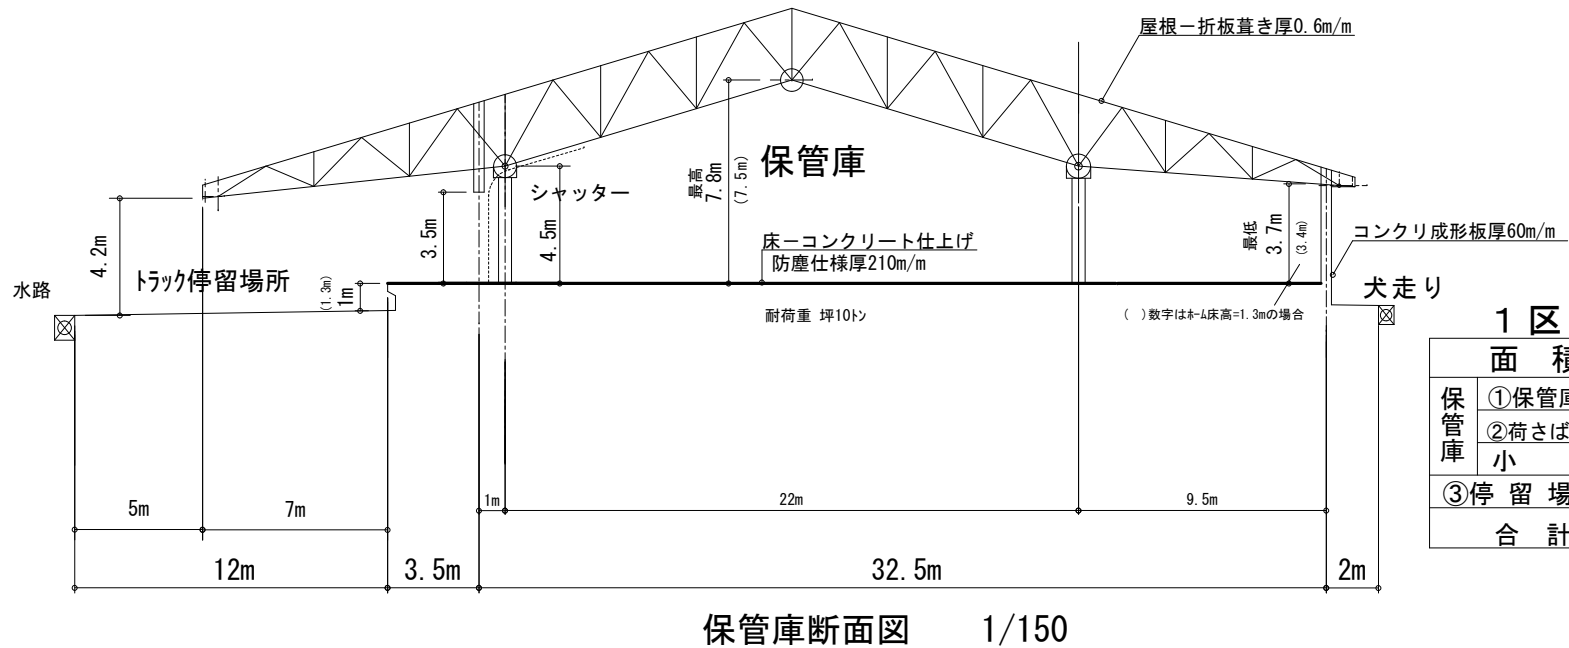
屋根ー折板葺き厚0.6m/m

保管庫

シャッター

最高 7.8m (7.5m)

4.2m

3.5m

4.5m

床ーコンクリート仕上げ
防塵仕様厚210m/m

最低 3.7m (3.4m)

コンクリ成形板厚60m/m

水路

トラック停留場所

(1.3m) 1m

犬走り

耐荷重 坪10トン

( )数字はホーム床高=1.3mの場合

1区

| 面 積 |  |
|---|---|
| 保管庫 | ①保管庫 |
|  | ②荷さば |
|  | 小 |
| ③停 留 場 |  |
| 合 計 |  |

1m

22m

9.5m

5m

7m

12m

3.5m

32.5m

2m

保管庫断面図 1/150